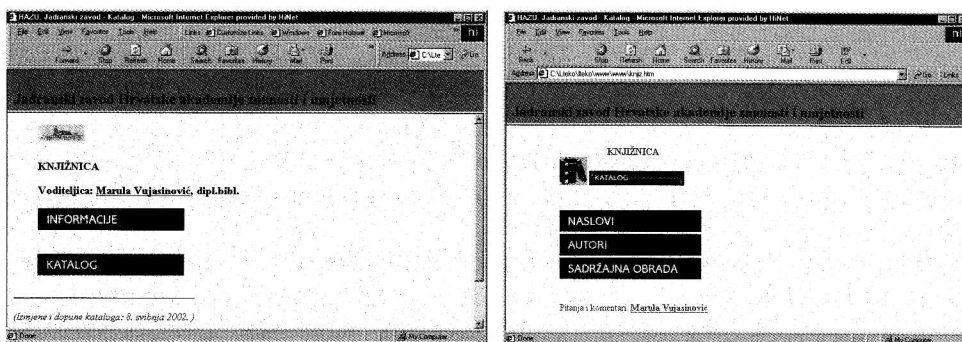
HAZU, Jadranski zavod - Katalog - Microsoft Internet Explorer provided by HiNet

File Edit View Favorites Tools Help

Links Customize Links Windows Free Hotmail Microsoft

Forward Stop Refresh Home Search Favorites History Mail Print

Address C:\Ule Go

Jadranski zavod Hrvatske akademije znanosti i umjetnosti

KNJIŽNICA

Voditeljica: Marula Vujasinović, dipl.bibl.

INFORMACIJE

KATALOG

(Izmjene i dopune kataloga: 8. svibnja 2002. )

Done

My Computer

HAZU, Jadranski zavod - Katalog - Microsoft Internet Explorer provided by HiNet

File Edit View Favorites Tools Help

Back Stop Refresh Home Search Favorites History Mail Print Edit

Address C:\Lteko\lteko\www\www\knjiz.htm

Go Links

Jadranski zavod Hrvatske akademije znanosti i umjetnosti

KNJIŽNICA

KATALOG

NASLOVI

AUTORI

SADRŽAJNA OBRADA

Pitanja i komentari: Marula Vujasinović

Done

My Computer